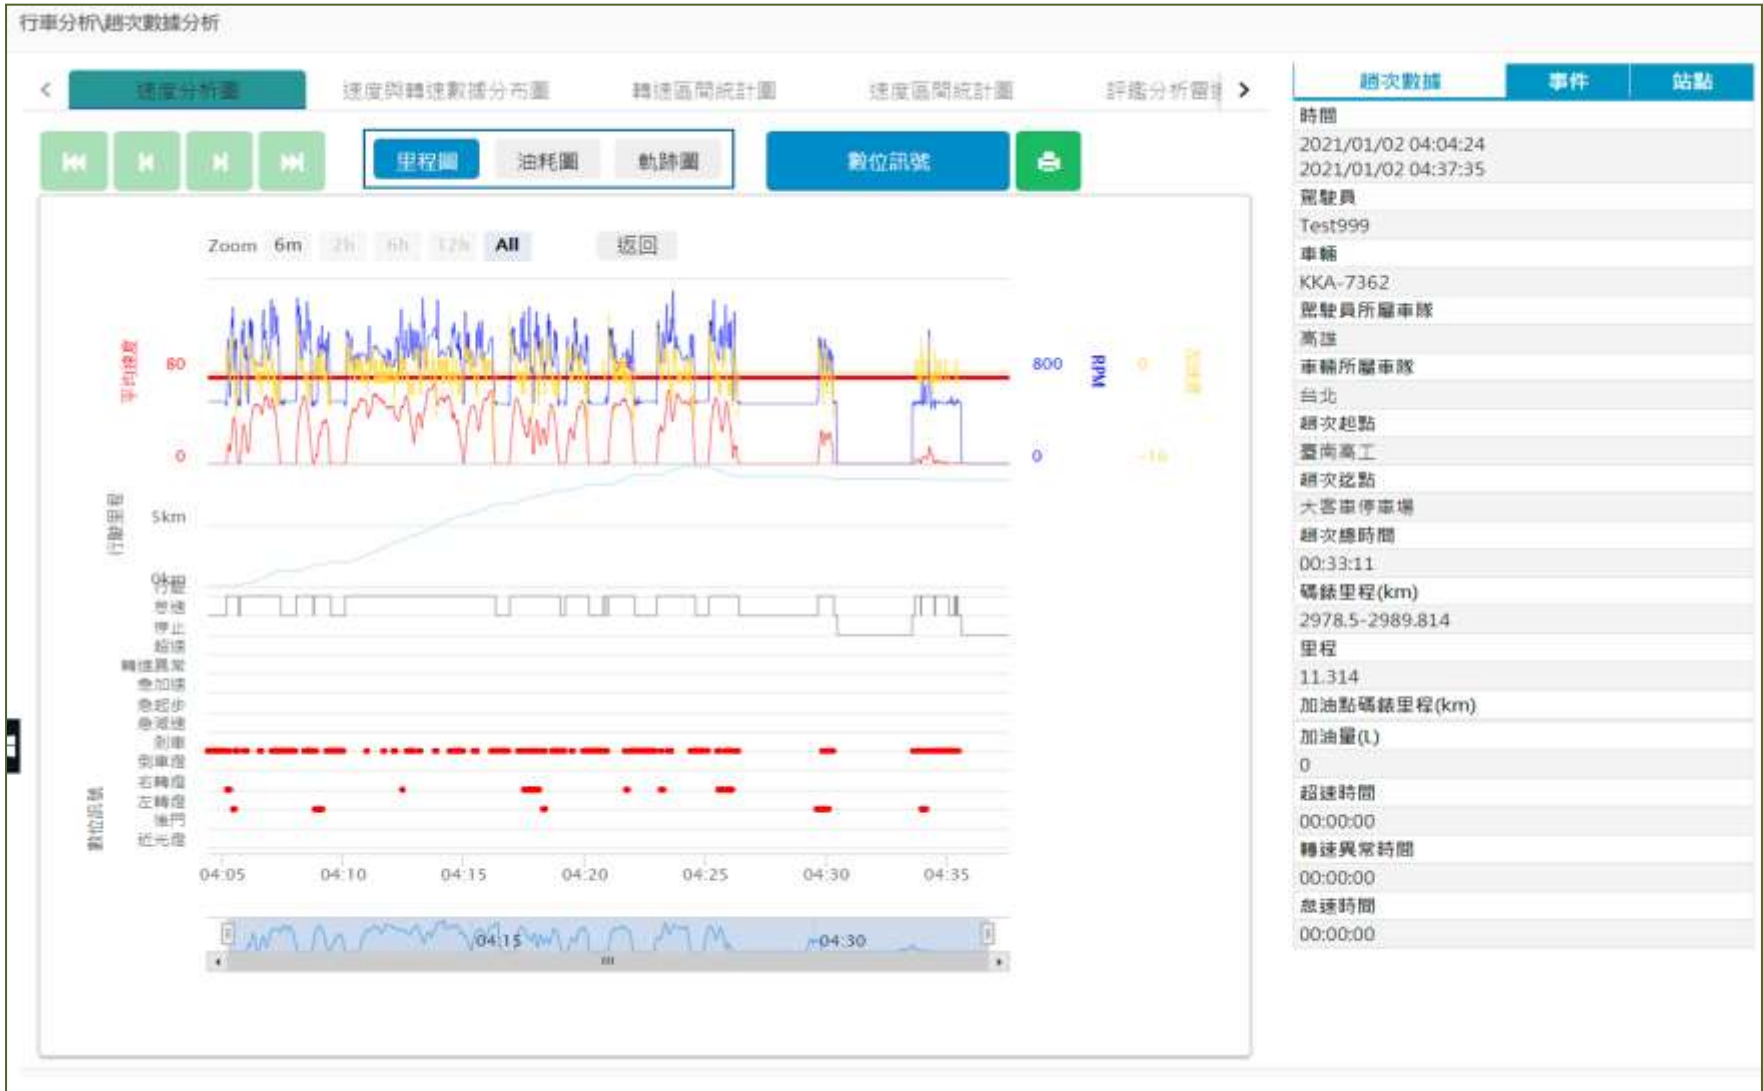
行車分析\趟次數據分析

速度分析圖 速度與轉速數據分布圖 轉速區間統計圖 速度區間統計圖 評鑑分析圖

里程圖 油耗圖 軌跡圖 數位訊號

Zoom 6m 2h 6h 12h All 返回

平均速度 80 0

800 0 RPM

0 -16

行駛里程 5km 0km

行駛 怠速 停止 超速 轉速異常 急加速 急起步 急減速 剎車 倒車燈 右轉燈 左轉燈 車門 近光燈

數位訊號

04:05 04:10 04:15 04:20 04:25 04:30 04:35

04:15 04:30

| 趟次數據 | 事件 | 站點 |
|---|---|---|

時間
2021/01/02 04:04:24
2021/01/02 04:37:35
駕駛員
Test999
車輛
KKA-7362
駕駛員所屬車隊
高雄
車輛所屬車隊
台北
趟次起點
臺南高工
趟次迄點
大客車停車場
趟次總時間
00:33:11
碼錶里程(km)
2978.5-2989.814
里程
11.314
加油點碼錶里程(km)
加油量(L)
0
超速時間
00:00:00
轉速異常時間
00:00:00
怠速時間
00:00:00